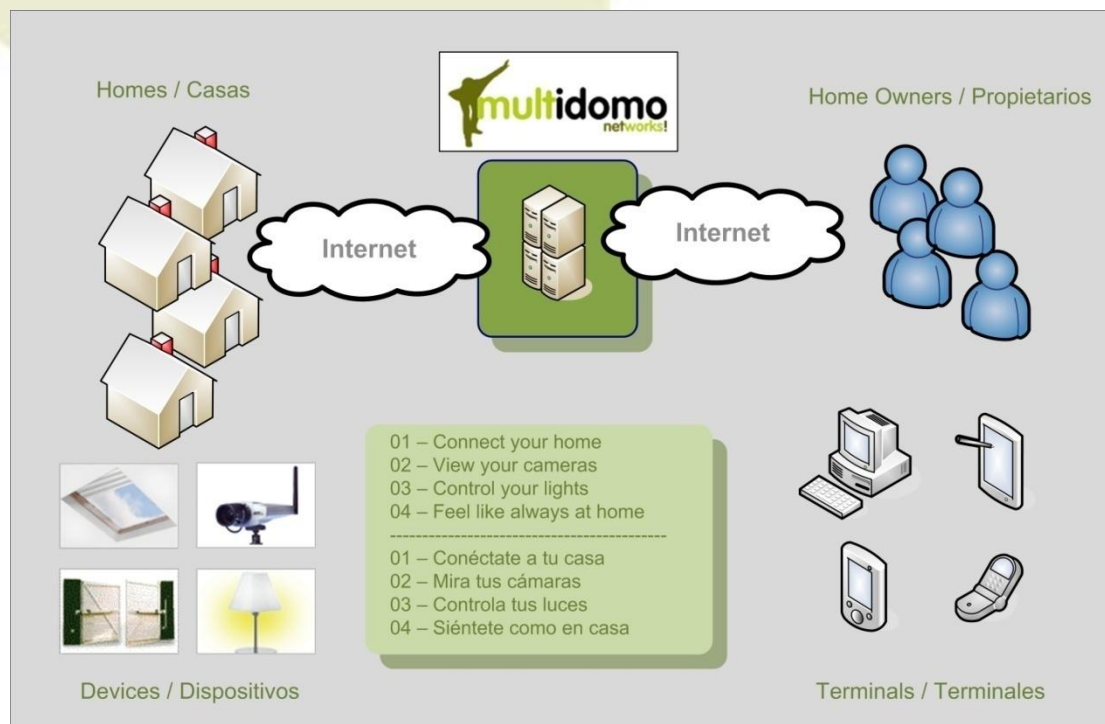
Homes / Casas

multidomo networks!

Home Owners / Propietarios

Internet

Internet

01 – Connect your home
02 – View your cameras
03 – Control your lights
04 – Feel like always at home
------------------------------------------
01 – Conéctate a tu casa
02 – Mira tus cámaras
03 – Controla tus luces
04 – Siéntete como en casa

Devices / Dispositivos

Terminals / Terminales